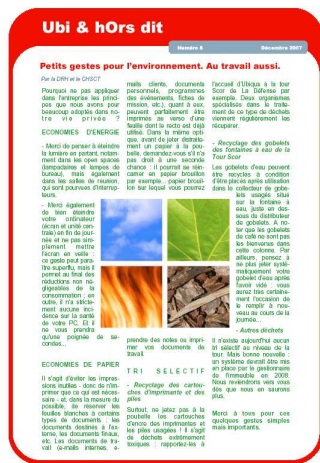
Ubi & hOrs dit

Numéro 8 Décembre 2007

Petits gestes pour l'environnement. Au travail aussi.

Par la DRH et le CHSCT

Pourquoi ne pas appliquer dans l'entreprise les principes que nous avons pour beaucoup adoptés dans notre vie privée ?

ECONOMIES D'ENERGIE

- Merci de penser à éteindre la lumière en partant, notamment dans les open spaces (lampadaires et lampes de bureau), mais également dans les salles de réunion, qui sont pourvues d'interrupteurs.

- Merci également de bien éteindre votre ordinateur (écran et unité centrale) en fin de journée et ne pas simplement mettre l'écran en veille : ce geste peut paraître superflu, mais il permet au final des réductions non négligeables de la consommation ; en outre, il n'a strictement aucune incidence sur la santé de votre PC. Et il ne vous prendra qu'une poignée de secondes...

ECONOMIES DE PAPIER

Il s'agit d'éviter les impressions inutiles : donc de n'imprimer que ce qui est nécessaire - et, dans la mesure du possible, de réserver les feuilles blanches à certains types de documents : les documents destinés à l'externe, les documents finaux, etc. Les documents de travail (e-mails internes, e-mails clients, documents personnels, programmes des événements, fiches de mission, etc.), quant à eux, peuvent parfaitement être imprimés au verso d'une feuille dont le recto est (été) utilisé. Dans la même optique, avant de jeter définitivement un papier à la poubelle, demandez-vous s'il n'a pas droit à une seconde chance : il pourrait se réincarner en papier brouillon par exemple ; papier brouillon sur lequel vous pourrez prendre des notes ou imprimer vos documents de travail.

TRI SELECTIF

- Recyclage des cartouches d'imprimante et des piles

Surtout, ne jetez pas à la poubelle les cartouches d'encre des imprimantes et les piles usagées ! Il s'agit de déchets extrêmement toxiques rapportez-les à l'accueil d'Ubiqus à la tour Scor de La Défense par exemple. Deux organismes spécialisés dans le traitement de ce type de déchets viennent régulièrement les récupérer.

- Recyclage des gobelets des fontaines à eau de la Tour Scor

Les gobelets d'eau peuvent être recyclés à condition d'être placés après utilisation dans le collecteur de gobelets usagés situé sur la fontaine à eau, juste en dessous du distributeur de gobelets. A noter que les gobelets de café ne sont pas les bienvenus dans cette colonne. Par ailleurs, pensez à ne plus jeter systématiquement votre gobelet d'eau après l'avoir vidé : vous aurez très certainement l'occasion de le remplir à nouveau au cours de la journée...

- Autres déchets

Il n'existe aujourd'hui aucun tri sélectif au niveau de la tour. Mais bonne nouvelle : un système devrait être mis en place par le gestionnaire de l'immeuble en 2008. Nous reviendrons vers vous dès que nous en saurons plus.

Merci à tous pour ces quelques gestes simples mais importants.